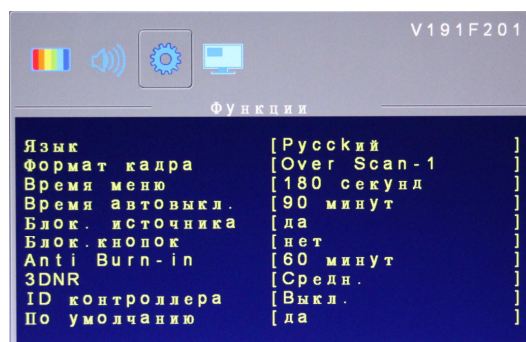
V191F201

Функции

| | |
|---|---|
| Язык | [Русский ] |
| Формат кадра | [Over Scan-1 ] |
| Время меню | [180 секунд ] |
| Время автовыкл. | [90 минут ] |
| Блок. источника | [да ] |
| Блок.кнопок | [нет ] |
| Anti Burn-in | [60 минут ] |
| 3DNR | [Средн. ] |
| ID контроллера | [Выкл. ] |
| По умолчанию | [да ] |